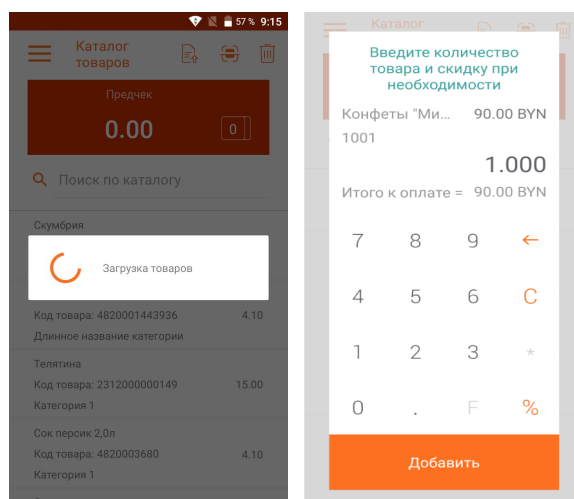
57 % 9:15

Каталог товаров

Предчек

0.00

0

Поиск по каталогу

Скумбрия

Загрузка товаров

Код товара: 4820001443936 4.10

Длинное название категории

Телятина

Код товара: 2312000000149 15.00

Категория 1

Сок персик 2,0л

Код товара: 4820003680 4.10

Категория 1

Каталог

Введите количество товара и скидку при необходимости

Конфеты "Ми... 90.00 BYN

1001

1.000

Итого к оплате = 90.00 BYN

7 8 9 ←

4 5 6 C

1 2 3 *

0 . F %

Добавить